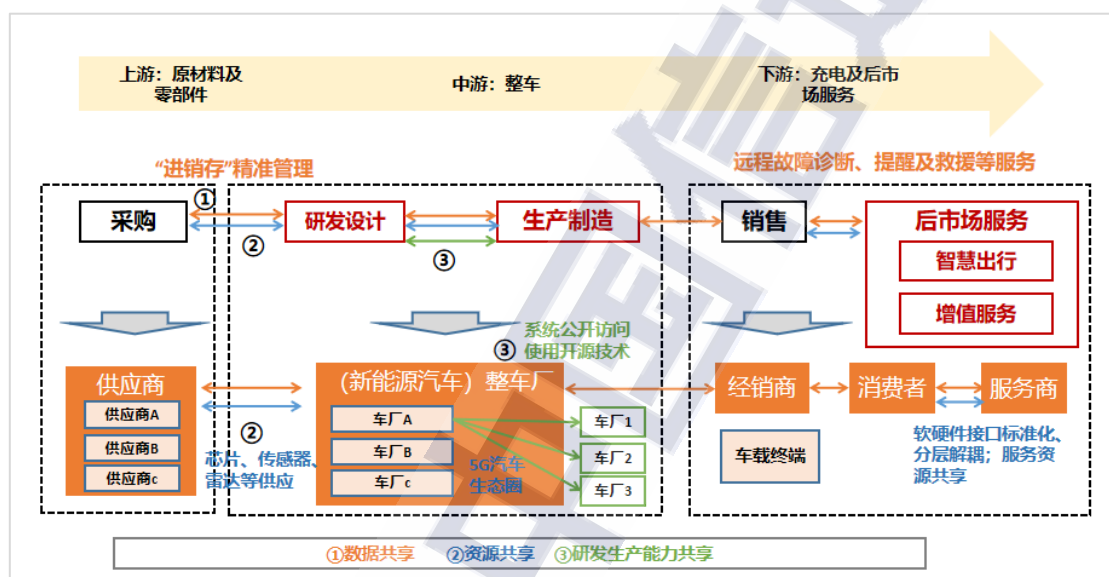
上游：原材料及零部件

中游：整车

下游：充电及后市场服务

"进销存"精准管理

远程故障诊断、提醒及救援等服务

①

采购

②

研发设计

生产制造

③

销售

后市场服务

智慧出行

增值服务

系统公开访问
使用开源技术

③

供应商

供应商A

供应商B

供应商c

②

芯片、传感器、雷达等供应

(新能源汽车) 整车厂

车厂A

车厂B

车厂c

5G汽车生态圈

车厂1

车厂2

车厂3

经销商

消费者

服务商

车载终端

软硬件接口标准化、分层解耦；服务资源共享

①数据共享　②资源共享　③研发生产能力共享